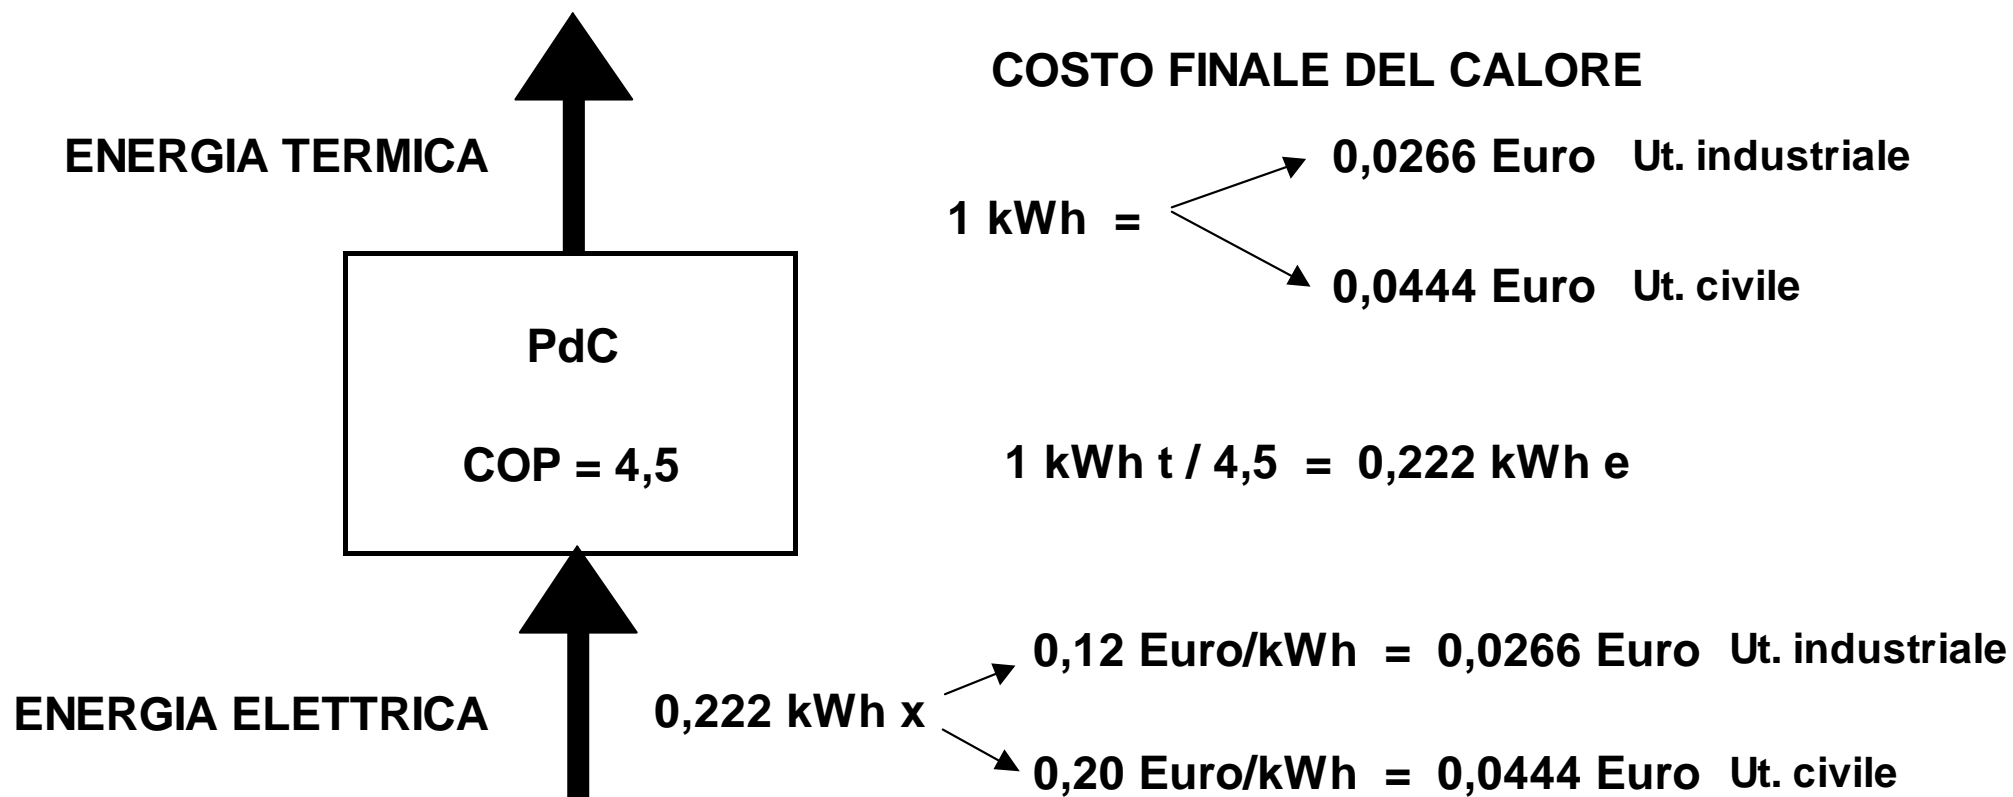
COSTO FINALE DEL CALORE

ENERGIA TERMICA

1 kWh =

0,0266 Euro Ut. industriale

0,0444 Euro Ut. civile

PdC

COP = 4,5

1 kWh t / 4,5 = 0,222 kWh e

ENERGIA ELETTRICA

0,222 kWh x

0,12 Euro/kWh = 0,0266 Euro Ut. industriale

0,20 Euro/kWh = 0,0444 Euro Ut. civile